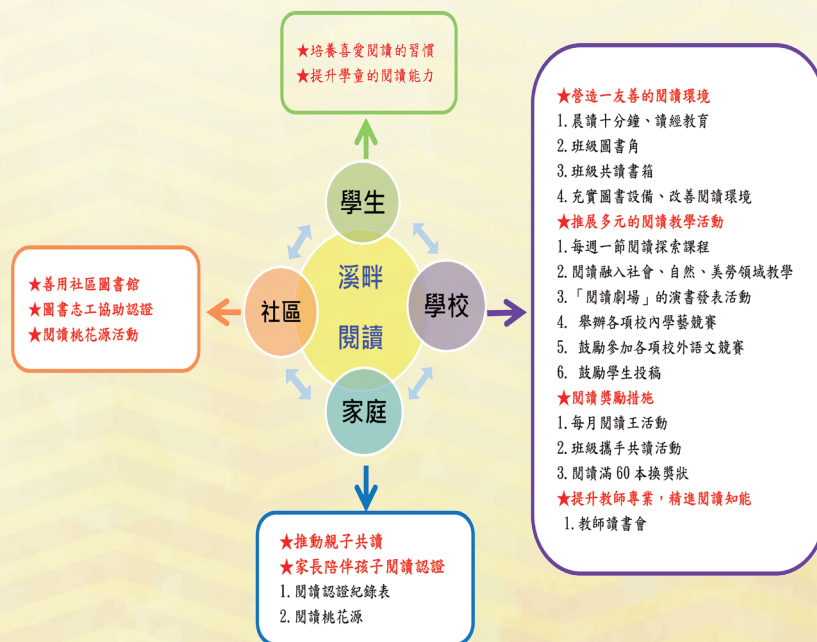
★培養喜愛閱讀的習慣
★提升學童的閱讀能力

學生

★善用社區圖書館
★圖書志工協助認證
★閱讀桃花源活動

社區

溪畔
閱讀

學校

家庭

★營造一友善的閱讀環境
1.晨讀十分鐘、讀經教育
2.班級圖書角
3.班級共讀書箱
4.充實圖書設備、改善閱讀環境
★推展多元的閱讀教學活動
1.每週一節閱讀探索課程
2.閱讀融入社會、自然、美勞領域教學
3.「閱讀劇場」的演書發表活動
4. 舉辦各項校內學藝競賽
5. 鼓勵參加各項校外語文競賽
6. 鼓勵學生投稿
★閱讀獎勵措施
1.每月閱讀王活動
2.班級攜手共讀活動
3.閱讀滿 60 本換獎狀
★提升教師專業，精進閱讀知能
1.教師讀書會

★推動親子共讀
★家長陪伴孩子閱讀認證
1.閱讀認證紀錄表
2.閱讀桃花源